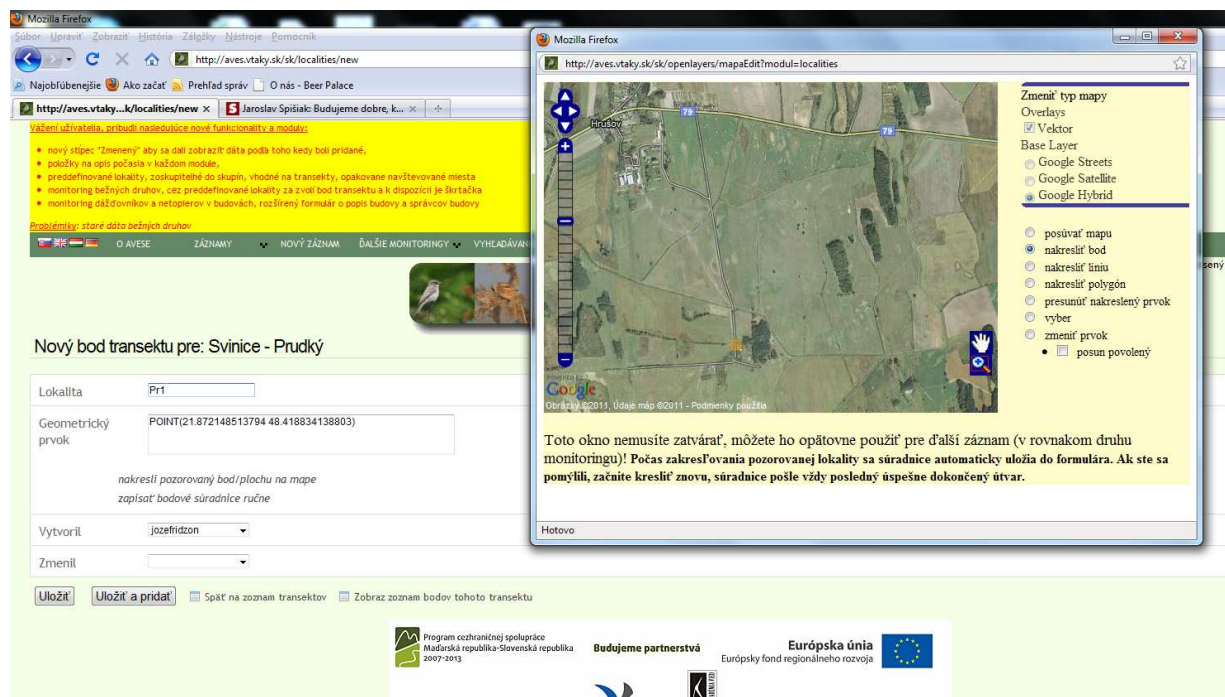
Mozilla Firefox
Súbor Upraviť Zobraziť História Záložky Nástroje Pomocník
http://aves.vtaky.sk/sk/localities/new
Najobľúbenejšie Ako začať Prehľad správ O nás - Beer Palace
http://aves.vtaky...k/localities/new × Jaroslav Spišiak: Budujeme dobre, k... ×

Vážení užívatelia, pribudli nasledujúce nové funkcionality a moduly:

- nový stĺpec "Zmenený" aby sa dali zobraziť dáta podľa toho kedy boli pridané,
- položky na opis počasia v každom module,
- preddefinované lokality, zoskupiteľné do skupín, vhodné na transekty, opakovane navštevované miesta
- monitoring bežných druhov, cez preddefinované lokality za zvolí bod transektu a k dispozícii je škrtačka
- monitoring dážďovníkov a netopierov v budovách, rozšírený formulár o popis budovy a správcov budovy

Problémiky: staré dáta bežných druhov

O AVESE ZÁZNAMY NOVÝ ZÁZNAM ĎALŠIE MONITORINGY VYHĽADÁVAN

Nový bod transektu pre: Svinice - Prudký

| Lokalita | Pr1 |
|---|---|
| Geometrický prvok | POINT(21.872148513794 48.418834138803) |
| | nakresli pozorovaný bod/plochu na mape |
| | zapísať bodové súradnice ručne |
| Vytvoril | jozefridzon |
| Zmenil | |

Uložiť Uložiť a pridať Späť na zoznam transektov Zobraz zoznam bodov tohoto transektu

Program cezhraničnej spolupráce Maďarská republika-Slovenská republika 2007-2013 Budujeme partnerstvá Európska únia Európsky fond regionálneho rozvoja

Mozilla Firefox
http://aves.vtaky.sk/sk/openlayers/mapaEdit?modul=localities
Hrušov 79 79
Google
Obrázky ©2011, Údaje máp ©2011 - Podmienky použitia

Zmeniť typ mapy
Overlays
Vektor
Base Layer
Google Streets
Google Satellite
Google Hybrid

posúvať mapu
nakresliť bod
nakresliť líniu
nakresliť polygón
presunúť nakreslený prvok
vyber
zmeniť prvok
posun povolený

Toto okno nemusíte zatvárať, môžete ho opätovne použiť pre ďalší záznam (v rovnakom druhu monitoringu)! Počas zakresľovania pozorovanej lokality sa súradnice automaticky uložia do formulára. Ak ste sa pomýlili, začnite kresliť znovu, súradnice pošle vždy posledný úspešne dokončený útvar.

Hotovo